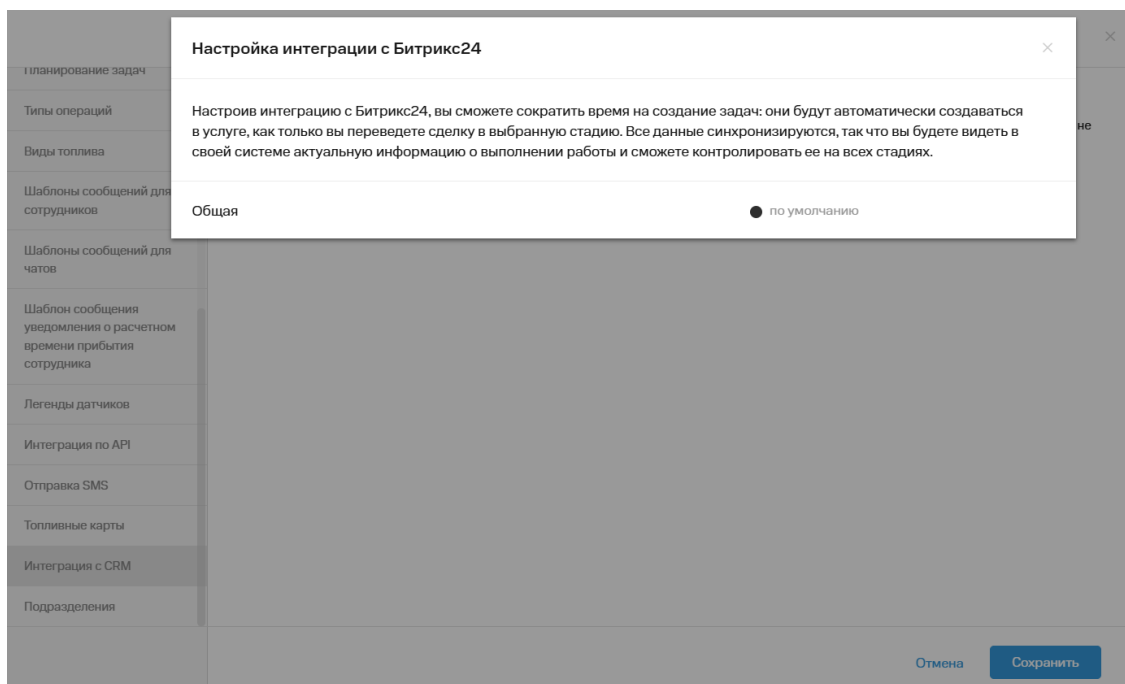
Планирование задач

Типы операций

Виды топлива

Шаблоны сообщений для сотрудников

Шаблоны сообщений для чатов

Шаблон сообщения уведомления о расчетном времени прибытия сотрудника

Легенды датчиков

Интеграция по API

Отправка SMS

Топливные карты

Интеграция с CRM

Подразделения

Настройка интеграции с Битрикс24

Настроив интеграцию с Битрикс24, вы сможете сократить время на создание задач: они будут автоматически создаваться в услуге, как только вы переведете сделку в выбранную стадию. Все данные синхронизируются, так что вы будете видеть в своей системе актуальную информацию о выполнении работы и сможете контролировать ее на всех стадиях.

Общая

по умолчанию

не

Отмена

Сохранить